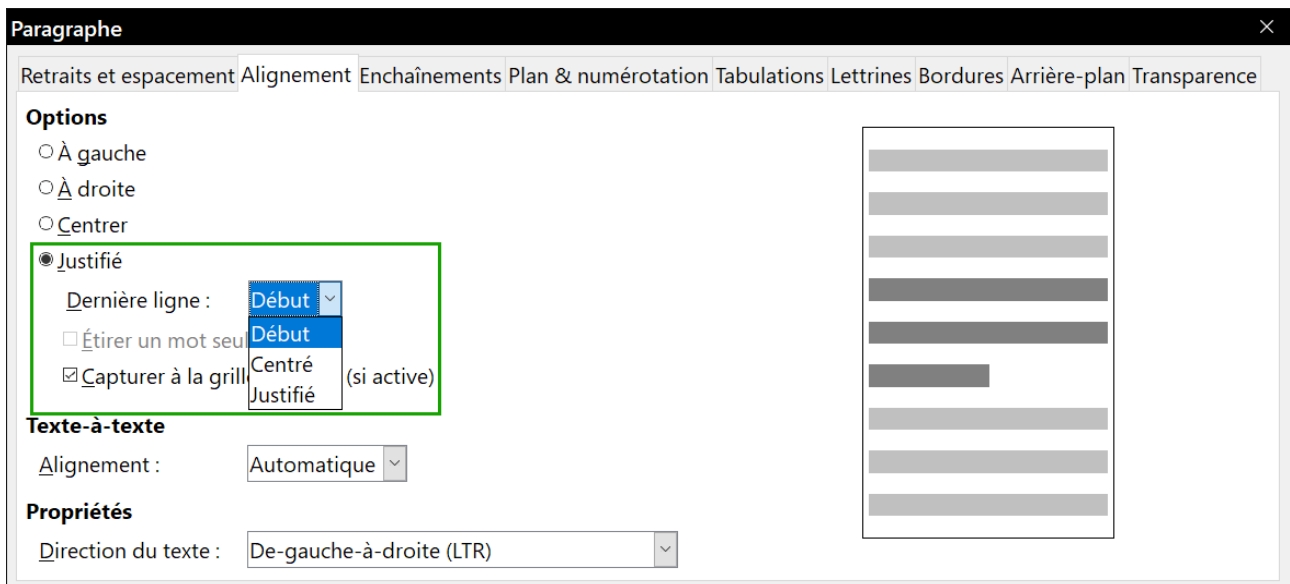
Paragraphe

×

Retraits et espacement | Alignement | Enchaînements | Plan & numérotation | Tabulations | Lettrines | Bordures | Arrière-plan | Transparence

Options

À gauche

À droite

Centrer

Justifié

Dernière ligne : Début

Étirer un mot seul

Début

Centré

Justifié

Capturer à la grill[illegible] (si active)

Texte-à-texte

Alignement : Automatique

Propriétés

Direction du texte : De-gauche-à-droite (LTR)